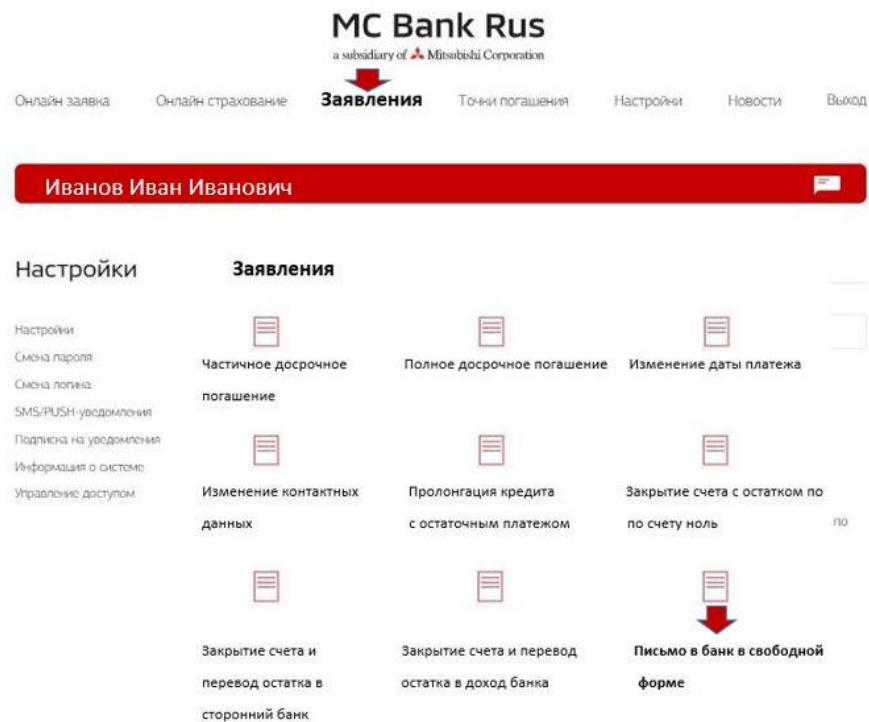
MC Bank Rus
a subsidiary of Mitsubishi Corporation

Онлайн заявка Онлайн страхование Заявления Точки погашения Настройки Новости Выход

Иванов Иван Иванович

Настройки

Настройки
Смена пароля
Смена логина
SMS/PUSH-уведомления
Подписка на уведомления
Информация о системе
Управление доступом

Заявления

Частичное досрочное погашение

Полное досрочное погашение

Изменение даты платежа

Изменение контактных данных

Пролонгация кредита с остаточным платежом

Закрытие счета с остатком по по счету ноль

по

Закрытие счета и перевод остатка в сторонний банк

Закрытие счета и перевод остатка в доход банка

Письмо в банк в свободной форме